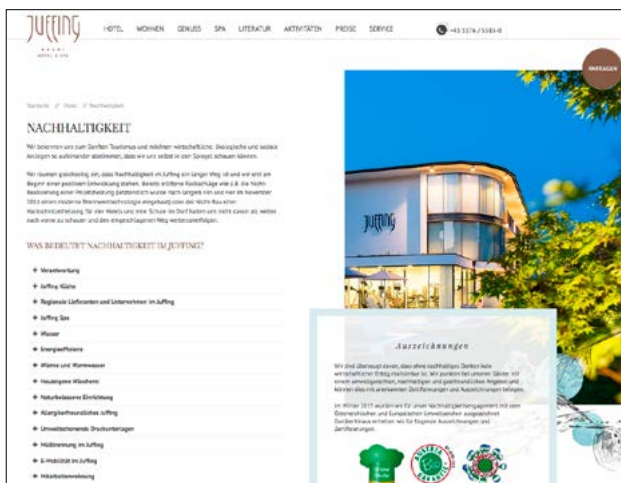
JUFFING
HOTEL & SPA

HOTEL WOHNEN GENUSS SPA LITERATUR AKTIVITÄTEN PREISE SERVICE

+43 5376 / 5585-0

ANFRAGEN

Startseite // Hotel // Nachhaltigkeit

NACHHALTIGKEIT

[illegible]

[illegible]

WAS BEDEUTET NACHHALTIGKEIT IM JUFFING?

+ Verantwortung
+ Juffing Küche
+ Regionale Lieferanten und Unternehmen im Juffing
+ Juffing Spa
+ Wasser
+ Energieeffizienz
+ Wärme und Warmwasser
+ Hauseigene Wäscherei
+ Naturbelassene Einrichtung
+ Allergikerfreundliches Juffing
+ Umweltschonende Druckunterlagen
+ Müll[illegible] im Juffing
+ E-Mobilität im Juffing
+ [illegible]

JUFFING

Auszeichnungen

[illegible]

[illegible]